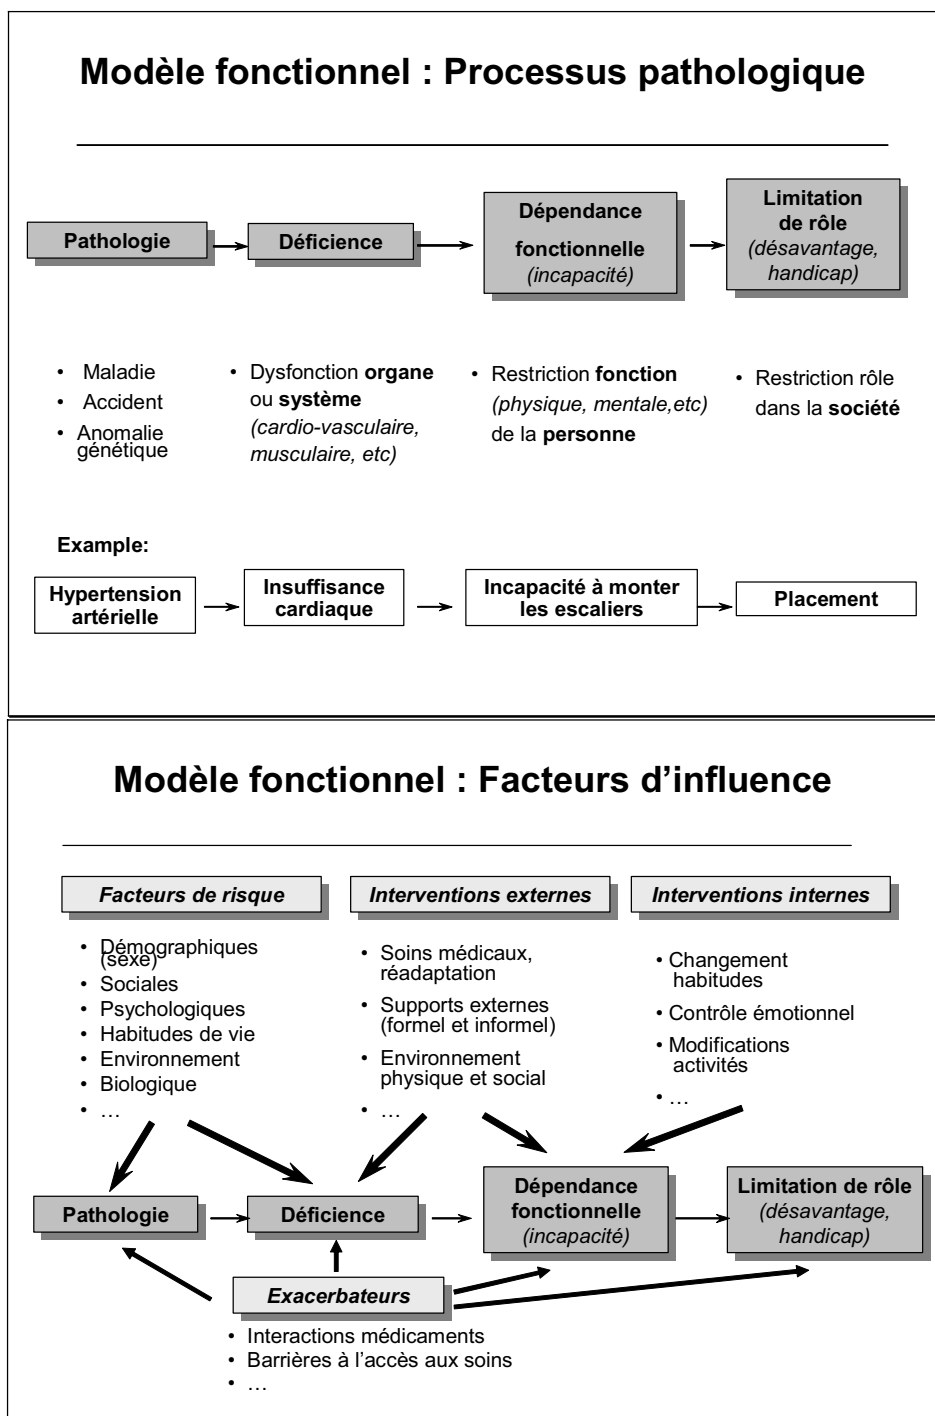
Modèle fonctionnel : Processus pathologique

Pathologie

Déficience

Dépendance fonctionnelle
(incapacité)

Limitation de rôle
(désavantage, handicap)

• Maladie
• Accident
• Anomalie génétique

• Dysfonction **organe** ou **système**
(cardio-vasculaire, musculaire, etc)

• Restriction **fonction**
(physique, mentale,etc)
de la **personne**

• Restriction rôle dans la **société**

Example:

Hypertension artérielle

Insuffisance cardiaque

Incapacité à monter les escaliers

Placement

Modèle fonctionnel : Facteurs d'influence

Facteurs de risque

Interventions externes

Interventions internes

• Démographiques (sexe)
• Sociales
• Psychologiques
• Habitudes de vie
• Environnement
• Biologique
• …

• Soins médicaux, réadaptation
• Supports externes (formel et informel)
• Environnement physique et social
• …

• Changement habitudes
• Contrôle émotionnel
• Modifications activités
• …

Pathologie

Déficience

Dépendance fonctionnelle
(incapacité)

Limitation de rôle
(désavantage, handicap)

Exacerbateurs

• Interactions médicaments
• Barrières à l'accès aux soins
• …